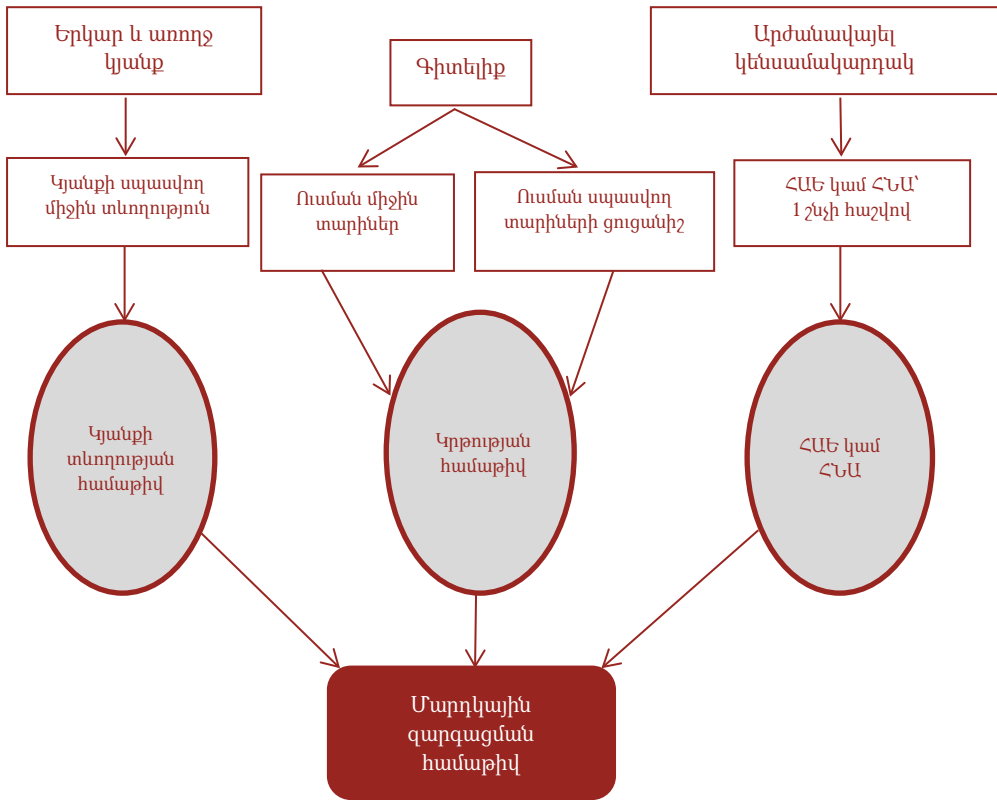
Երկար և առողջ կյանք

Գիտելիք

Արժանավայել կենսամակարդակ

Կյանքի սպասվող միջին տևողություն

Ուսման միջին տարիներ

Ուսման սպասվող տարիների ցուցանիշ

ՀԱԵ կամ ՀՆԱ՝ 1 շնչի հաշվով

Կյանքի տևողության համաթիվ

Կրթության համաթիվ

ՀԱԵ կամ ՀՆԱ

Մարդկային զարգացման համաթիվ